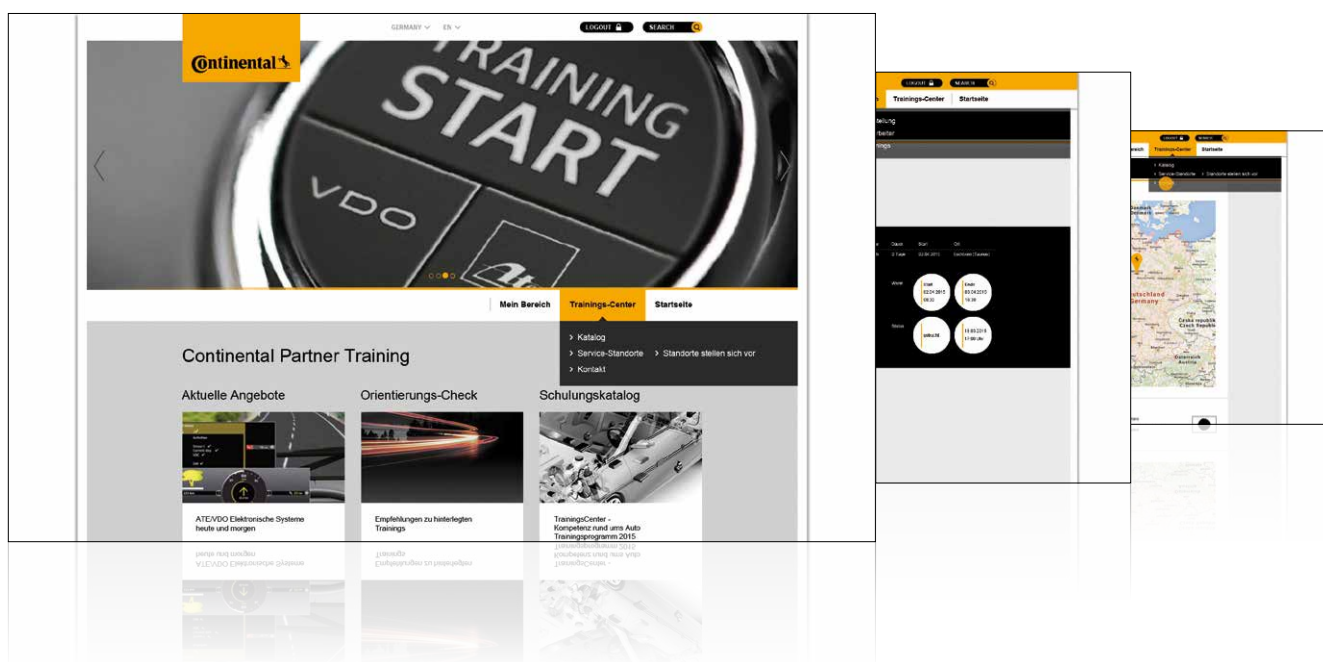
GERMANY EN LOGOUT SEARCH

Continental

TRAINING START

VDO

Mein Bereich Trainings-Center Startseite

› Katalog
› Service-Standorte › Standorte stellen sich vor
› Kontakt

Continental Partner Training

Aktuelle Angebote

ATE/VDO Elektronische Systeme heute und morgen

Orientierungs-Check

Empfehlungen zu hinterlegten Trainings

Schulungskatalog

TrainingsCenter - Kompetenz rund ums Auto Trainingsprogramm 2015

LOGOUT SEARCH

Trainings-Center Startseite

stellung
rbeiter
ings

Dauer Start Ort
2 Tage

Start 03.04.2015 09:30
Ende 05.04.2015 16:30

Status
18.03.2015 17:00 Uhr

LOGOUT SEARCH
Trainings-Center Startseite
› Katalog
› Service-Standorte › Standorte stellen sich vor

Deutschland Germany
Česká republika Czech Republic
Österreich Austria